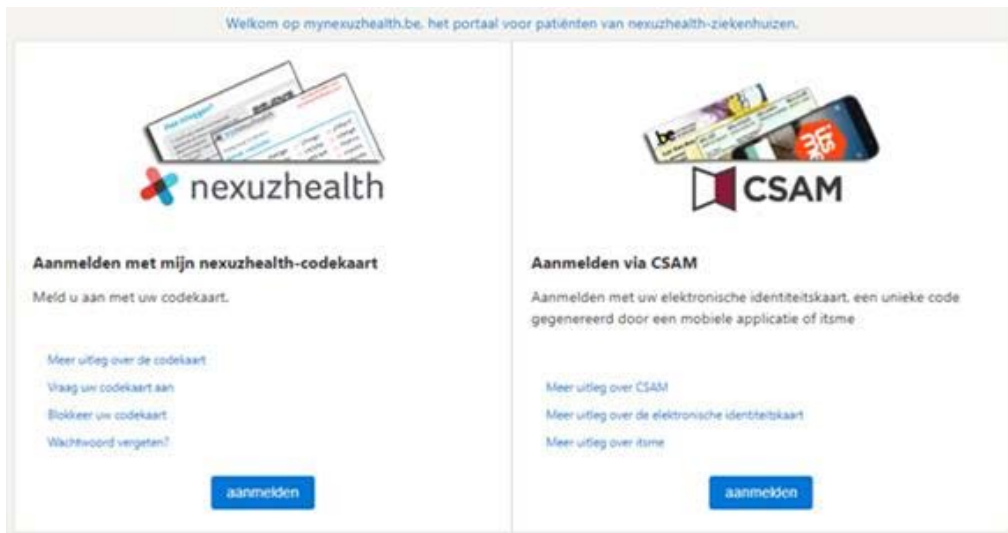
Welkom op mynexuzhealth.be, het portaal voor patiënten van nexuzhealth-ziekenhuizen.

nexuzhealth

Aanmelden met mijn nexuzhealth-codekaart

Meld u aan met uw codekaart.

Meer uitleg over de codekaart

Vraag uw codekaart aan

Blokkeer uw codekaart

Wachtwoord vergeten?

aanmelden

CSAM

Aanmelden via CSAM

Aanmelden met uw elektronische identiteitskaart, een unieke code gegenereerd door een mobiele applicatie of itsme

Meer uitleg over CSAM

Meer uitleg over de elektronische identiteitskaart

Meer uitleg over itsme

aanmelden